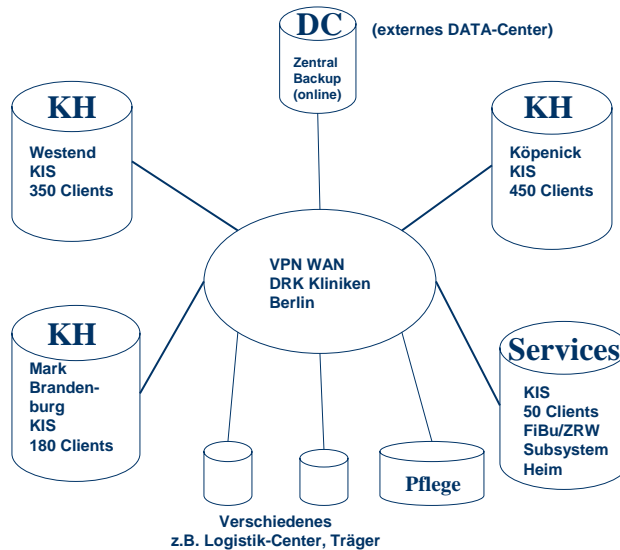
DC
Zentral
Backup
(online)

(externes DATA-Center)

KH
Westend
KIS
350 Clients

KH
Köpenick
KIS
450 Clients

VPN WAN
DRK Kliniken
Berlin

KH
Mark
Branden-
burg
KIS
180 Clients

Services
KIS
50 Clients
FiBu/ZRW
Subsystem
Heim

Pflege

Verschiedenes
z.B. Logistik-Center, Träger